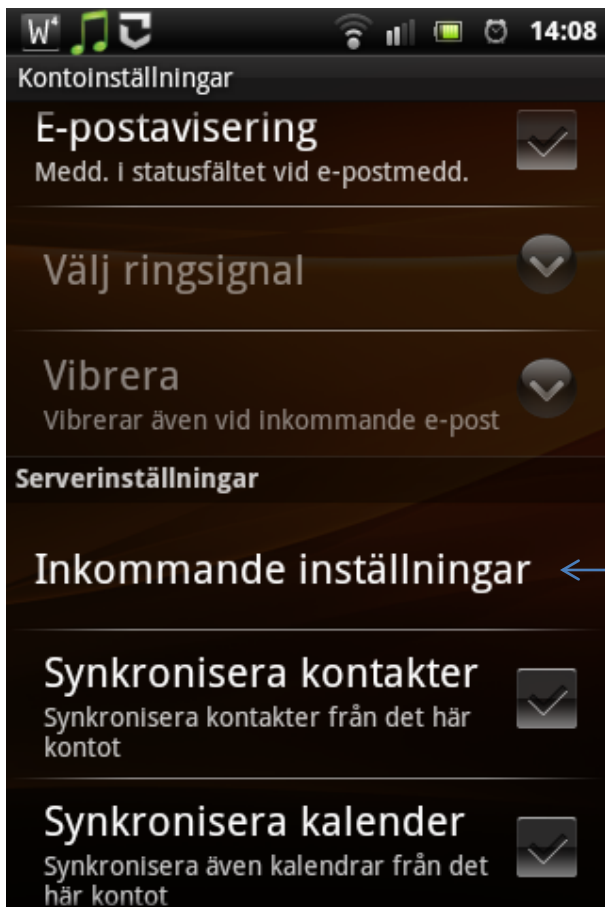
W⁴ 14:08

Kontoinställningar

E-postavisering
Medd. i statusfältet vid e-postmedd.

Välj ringsignal

Vibrera
Vibrerar även vid inkommande e-post

Serverinställningar

Inkommande inställningar

Synkronisera kontakter
Synkronisera kontakter från det här kontot

Synkronisera kalender
Synkronisera även kalendrar från det här kontot